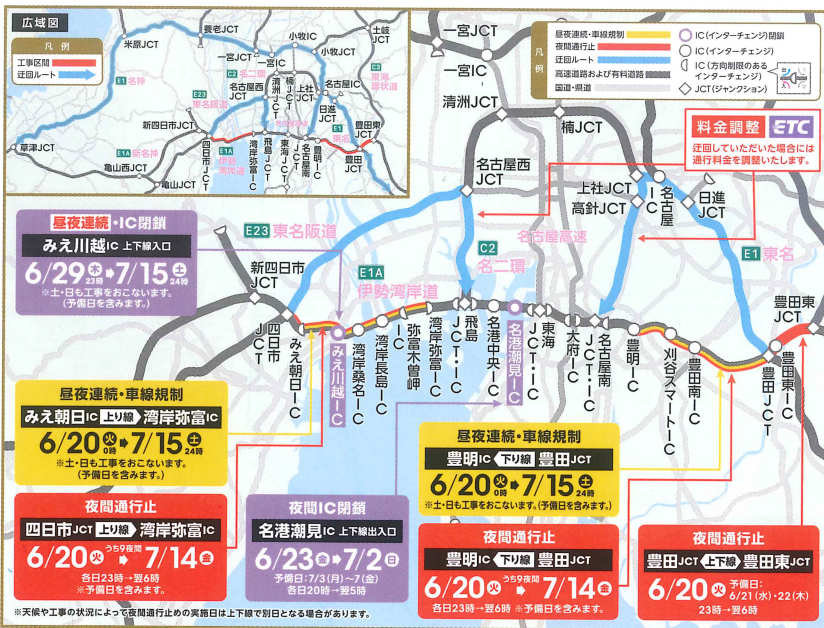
広域図

凡例
工事区間
迂回ルート

米原JCT
養老JCT
一宮JCT
小牧JCT
小牧IC
土岐JCT
E1 名神
C2 名二環
名古屋西JCT
清洲JCT
楠JCT
上社JCT
名古屋IC
E1A 東名
東名阪道
新四日市JCT
四日市JCT
名古屋南JCT
飛島JCT
東海JCT
豊明IC
豊田JCT
伊勢湾岸道
新名神
草津JCT
亀山西JCT
亀山JCT

凡例
昼夜連続・車線規制
夜間通行止
迂回ルート
高速道路および有料道路
国道・県道
IC(インターチェンジ)閉鎖
IC(インターチェンジ)
IC(方向制限のあるインターチェンジ)
JCT(ジャンクション)

一宮JCT
一宮IC
清洲JCT
楠JCT
名古屋西JCT
上社JCT
高針JCT
IC
名古屋
日進JCT
名古屋高速
C2 名二環
E23 東名阪道
E1A 伊勢湾岸道
E1 東名
新四日市JCT
四日市JCT
みえ朝日IC
みえ川越IC
湾岸桑名IC
湾岸長島IC
弥富木曽岬IC
湾岸弥富IC
飛島JCT・IC
名港中央IC
名港潮見IC
東海JCT・IC
大府IC
名古屋南JCT・IC
豊明IC
刈谷スマートIC
豊田南IC
豊田JCT
豊田東JCT
豊田東IC

料金調整 ETC
迂回していただいた場合には通行料金を調整いたします。

昼夜連続・IC閉鎖
みえ川越IC 上下線入口
6/29(木)23時→7/15(土)24時
※土・日も工事をおこないます。(予備日を含みます。)

昼夜連続・車線規制
みえ朝日IC 上り線 湾岸弥富IC
6/20(火)9時→7/15(土)24時
※土・日も工事をおこないます。(予備日を含みます。)

夜間通行止
四日市JCT 上り線 湾岸弥富IC
6/20(火)うち9夜間→7/14(金)
各日23時→翌6時
※予備日を含みます。

夜間IC閉鎖
名港潮見IC 上下線出入口
6/23(金)→7/2(日)
予備日:7/3(月)～7/7(金)
各日20時→翌5時

昼夜連続・車線規制
豊明IC 下り線 豊田JCT
6/20(火)9時→7/15(土)24時
※土・日も工事をおこないます。(予備日を含みます。)

夜間通行止
豊明IC 下り線 豊田JCT
6/20(火)うち9夜間→7/14(金)
各日23時→翌6時 ※予備日を含みます。

夜間通行止
豊田JCT 上下線 豊田東JCT
6/20(火) 予備日:6/21(水)・22(木)
23時→翌6時

※天候や工事の状況によって夜間通行止めの実施日は上下線で別日となる場合があります。